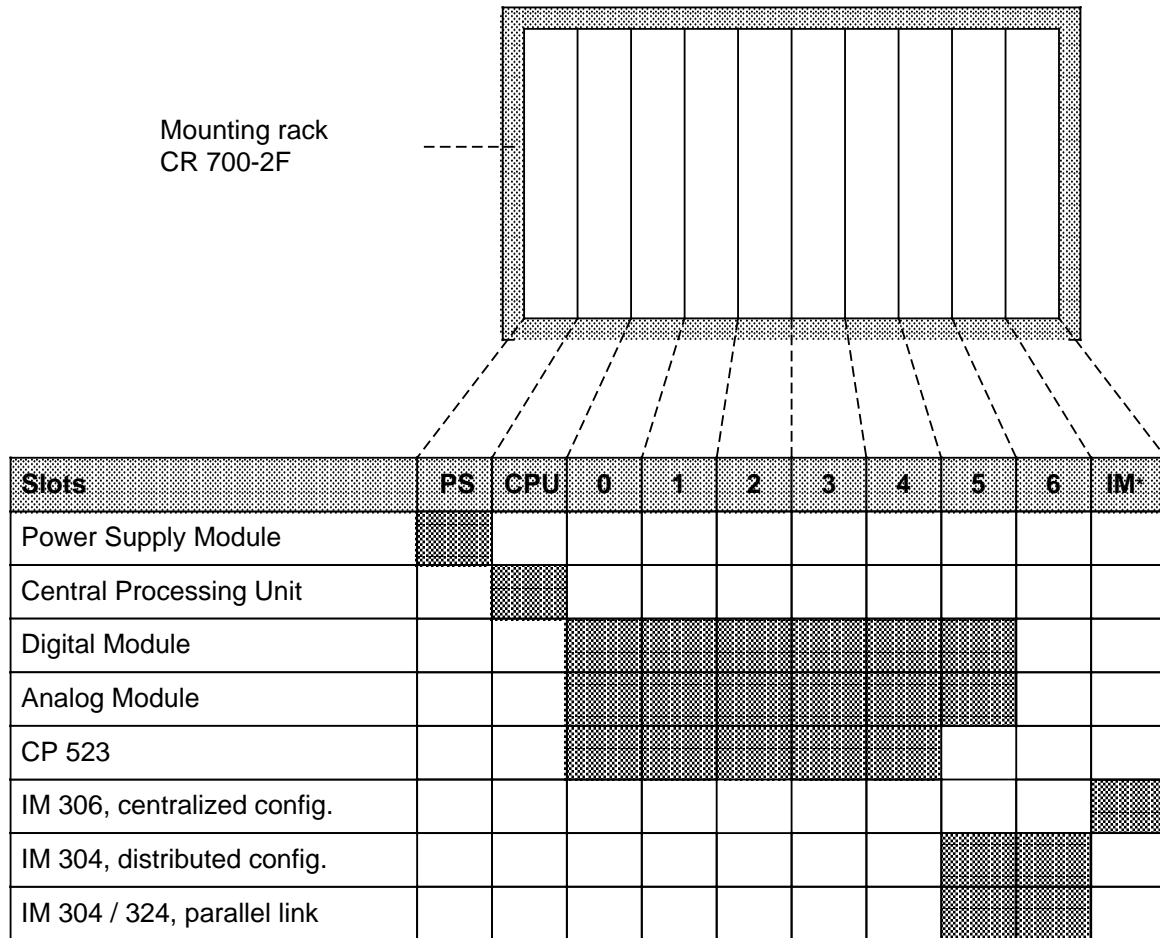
Mounting rack
CR 700-2F

| Slots | PS | CPU | 0 | 1 | 2 | 3 | 4 | 5 | 6 | IM* |
|---|---|---|---|---|---|---|---|---|---|---|
| Power Supply Module | | | | | | | | | | |
| Central Processing Unit | | | | | | | | | | |
| Digital Module | | | | | | | | | | |
| Analog Module | | | | | | | | | | |
| CP 523 | | | | | | | | | | |
| IM 306, centralized config. | | | | | | | | | | |
| IM 304, distributed config. | | | | | | | | | | |
| IM 304 / 324, parallel link | | | | | | | | | | |